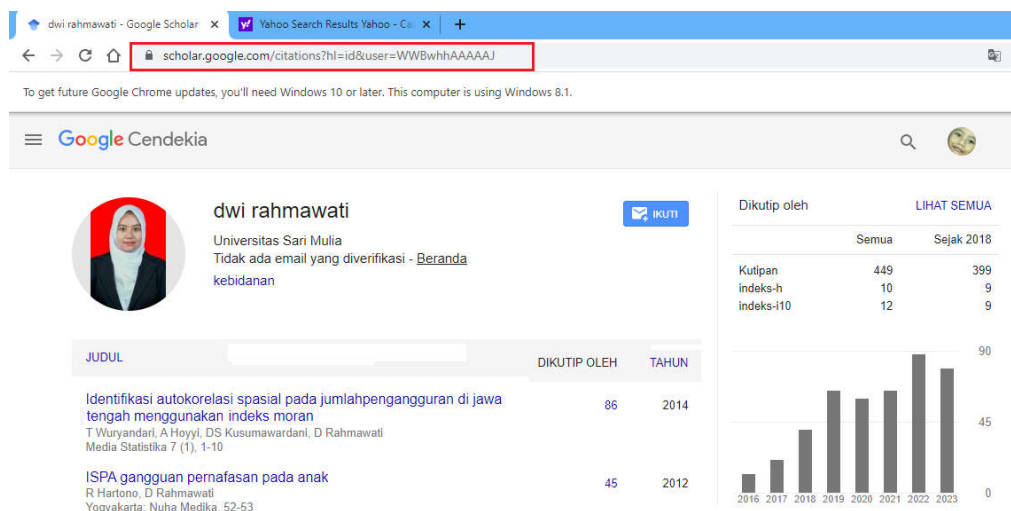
dwi rahmawati - Google Scholar ×
Yahoo Search Results Yahoo - Ca ×
+

scholar.google.com/citations?hl=id&user=WWBwhhAAAAAJ

To get future Google Chrome updates, you'll need Windows 10 or later. This computer is using Windows 8.1.

Google Cendekia

dwi rahmawati
Universitas Sari Mulia
Tidak ada email yang diverifikasi - Beranda
kebidanan

IKUTI

Dikutip oleh LIHAT SEMUA

| | Semua | Sejak 2018 |
|---|---|---|
| Kutipan | 449 | 399 |
| indeks-h | 10 | 9 |
| indeks-i10 | 12 | 9 |

90
45
0
2016 2017 2018 2019 2020 2021 2022 2023

JUDUL DIKUTIP OLEH TAHUN

Identifikasi autokorelasi spasial pada jumlahpengangguran di jawa tengah menggunakan indeks moran
T Wuryandari, A Hoyyi, DS Kusumawardani, D Rahmawati
Media Statistika 7 (1), 1-10
86 2014

ISPA gangguan pernafasan pada anak
R Hartono, D Rahmawati
Yogyakarta: Nuha Medika, 52-53
45 2012